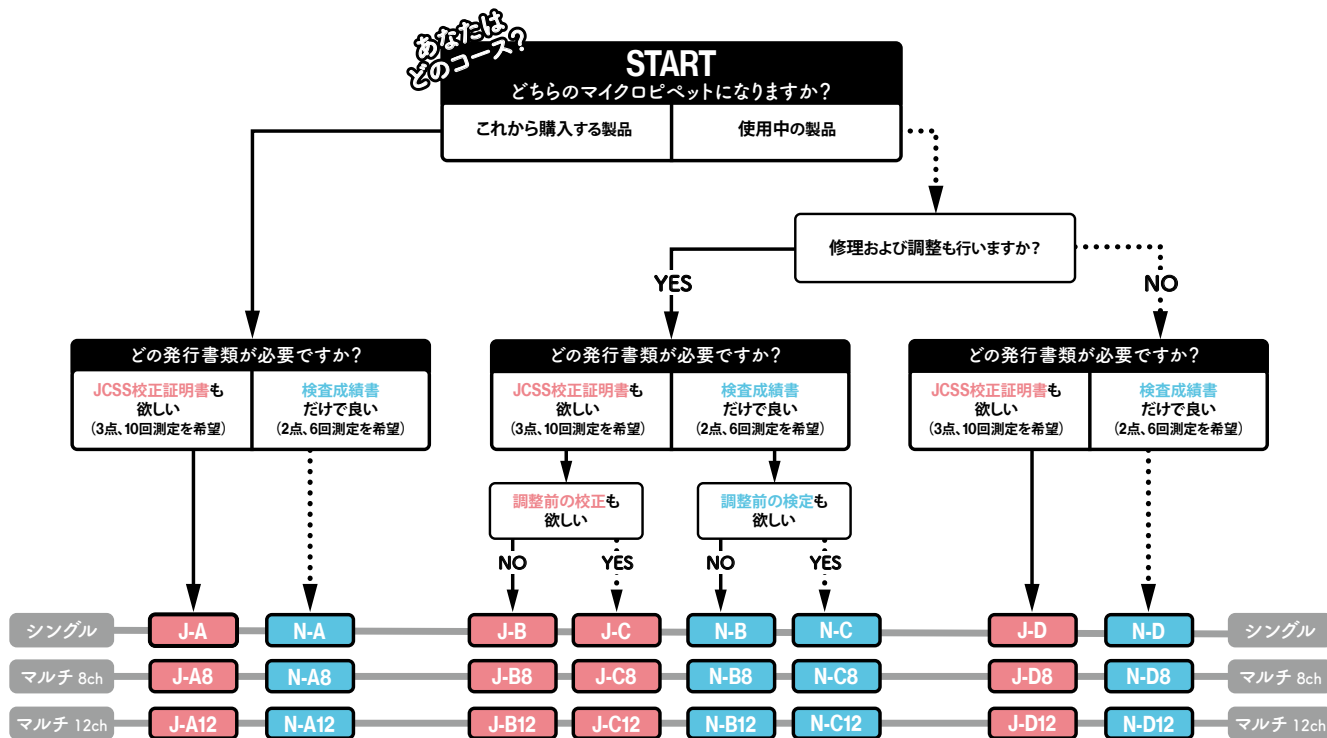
あなたは どのコース?

START
どちらのマイクロピペットになりますか?

これから購入する製品
使用中の製品

修理および調整も行いますか?

YES
NO

どの発行書類が必要ですか?
JCSS校正証明書も欲しい (3点、10回測定を希望)
検査成績書だけで良い (2点、6回測定を希望)

どの発行書類が必要ですか?
JCSS校正証明書も欲しい (3点、10回測定を希望)
検査成績書だけで良い (2点、6回測定を希望)

どの発行書類が必要ですか?
JCSS校正証明書も欲しい (3点、10回測定を希望)
検査成績書だけで良い (2点、6回測定を希望)

調整前の校正も欲しい
NO
YES

調整前の検定も欲しい
NO
YES

シングル J-A N-A J-B J-C N-B N-C J-D N-D シングル
マルチ 8ch J-A8 N-A8 J-B8 J-C8 N-B8 N-C8 J-D8 N-D8 マルチ 8ch
マルチ 12ch J-A12 N-A12 J-B12 J-C12 N-B12 N-C12 J-D12 N-D12 マルチ 12ch